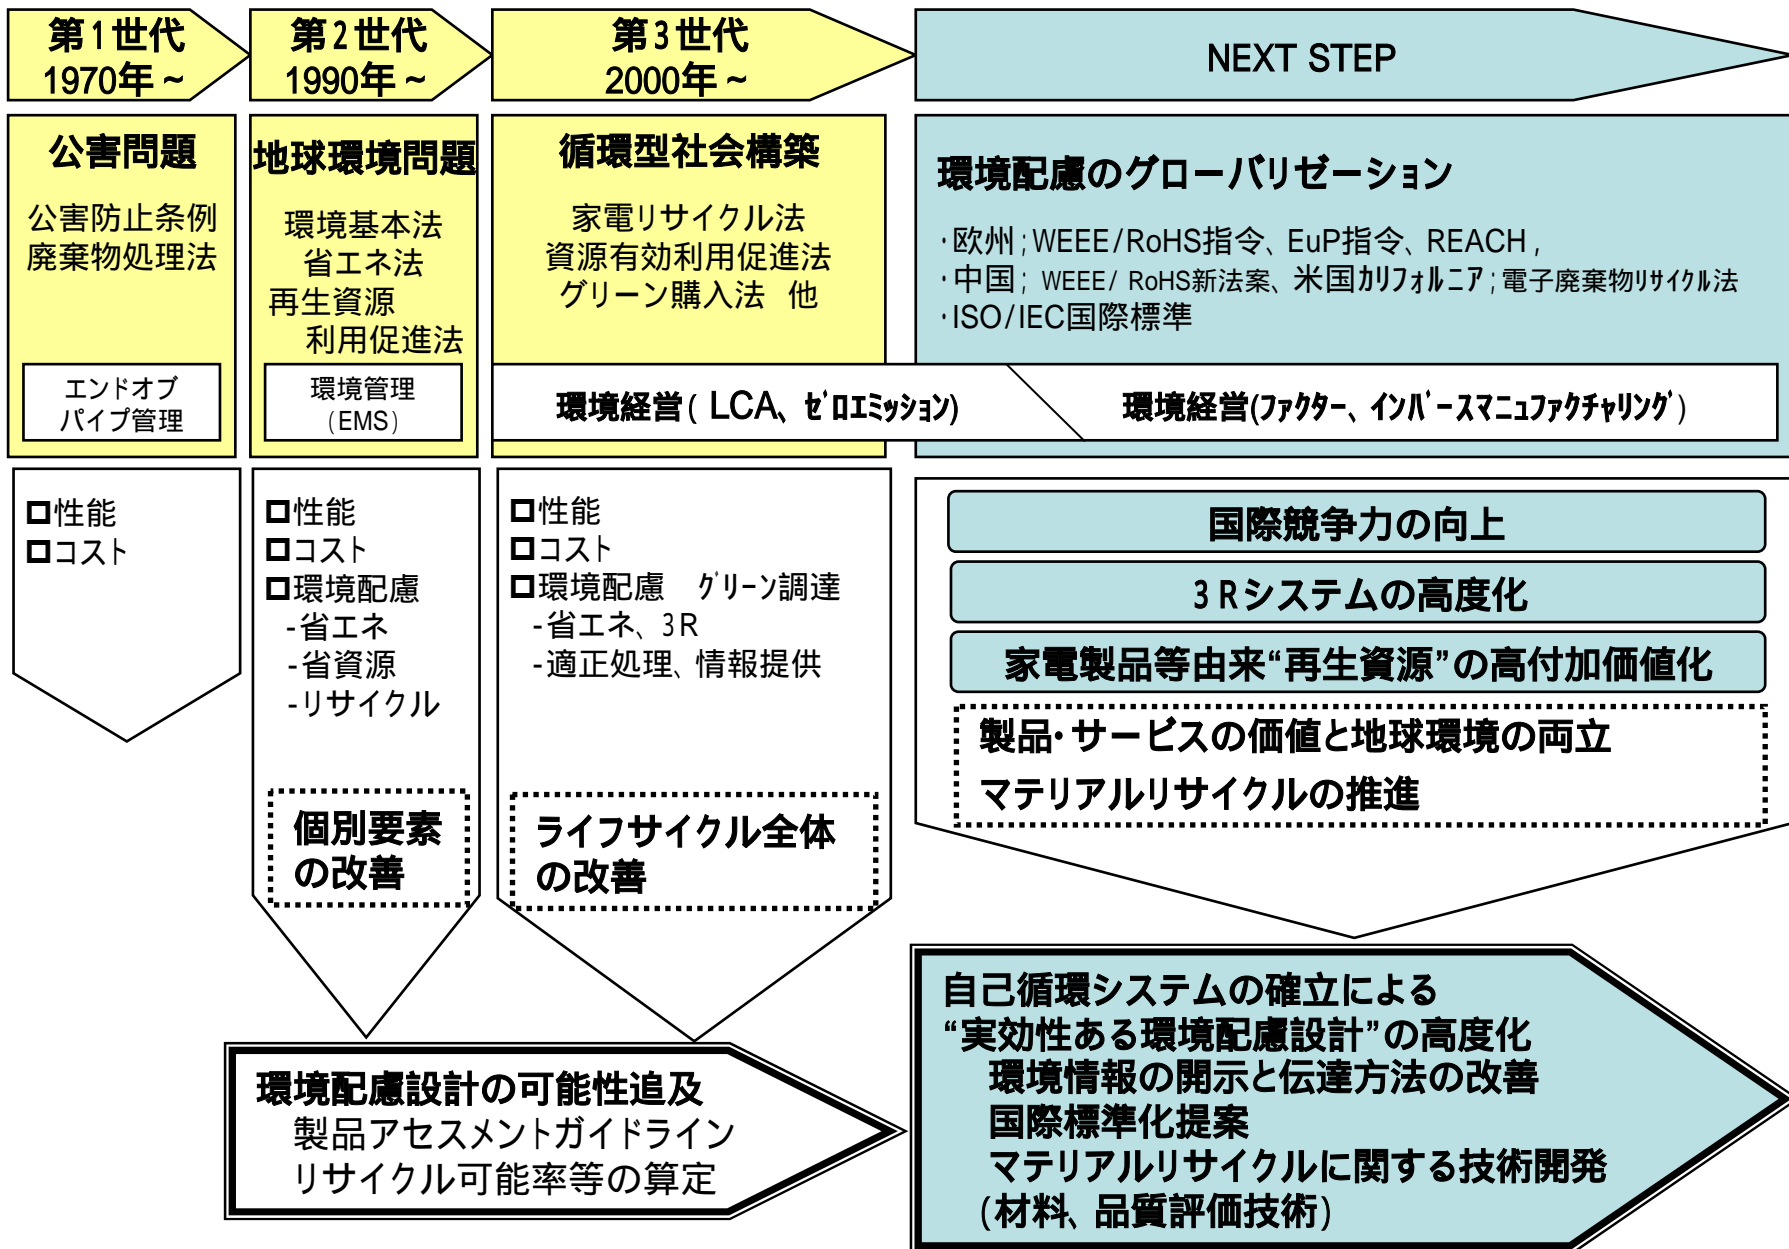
第１世代
1970年～

第２世代
1990年～

第３世代
2000年～

NEXT STEP

公害問題

公害防止条例
廃棄物処理法

エンドオブパイプ管理

地球環境問題

環境基本法
省エネ法
再生資源利用促進法

環境管理（EMS）

循環型社会構築

家電リサイクル法
資源有効利用促進法
グリーン購入法　他

環境配慮のグローバリゼーション

・欧州；WEEE/RoHS指令、EuP指令、REACH，
・中国； WEEE/ RoHS新法案、米国カリフォルニア；電子廃棄物リサイクル法
・ISO/IEC国際標準

環境経営（ LCA、ゼロエミッション）

環境経営(ファクター、インバースマニュファクチャリング）

□性能
□コスト

□性能
□コスト
□環境配慮
-省エネ
-省資源
-リサイクル

個別要素の改善

□性能
□コスト
□環境配慮　グリーン調達
-省エネ、３R
-適正処理、情報提供

ライフサイクル全体の改善

国際競争力の向上

３Rシステムの高度化

家電製品等由来“再生資源”の高付加価値化

製品・サービスの価値と地球環境の両立
マテリアルリサイクルの推進

環境配慮設計の可能性追及
製品アセスメントガイドライン
リサイクル可能率等の算定

自己循環システムの確立による
“実効性ある環境配慮設計”の高度化
環境情報の開示と伝達方法の改善
国際標準化提案
マテリアルリサイクルに関する技術開発
（材料、品質評価技術）